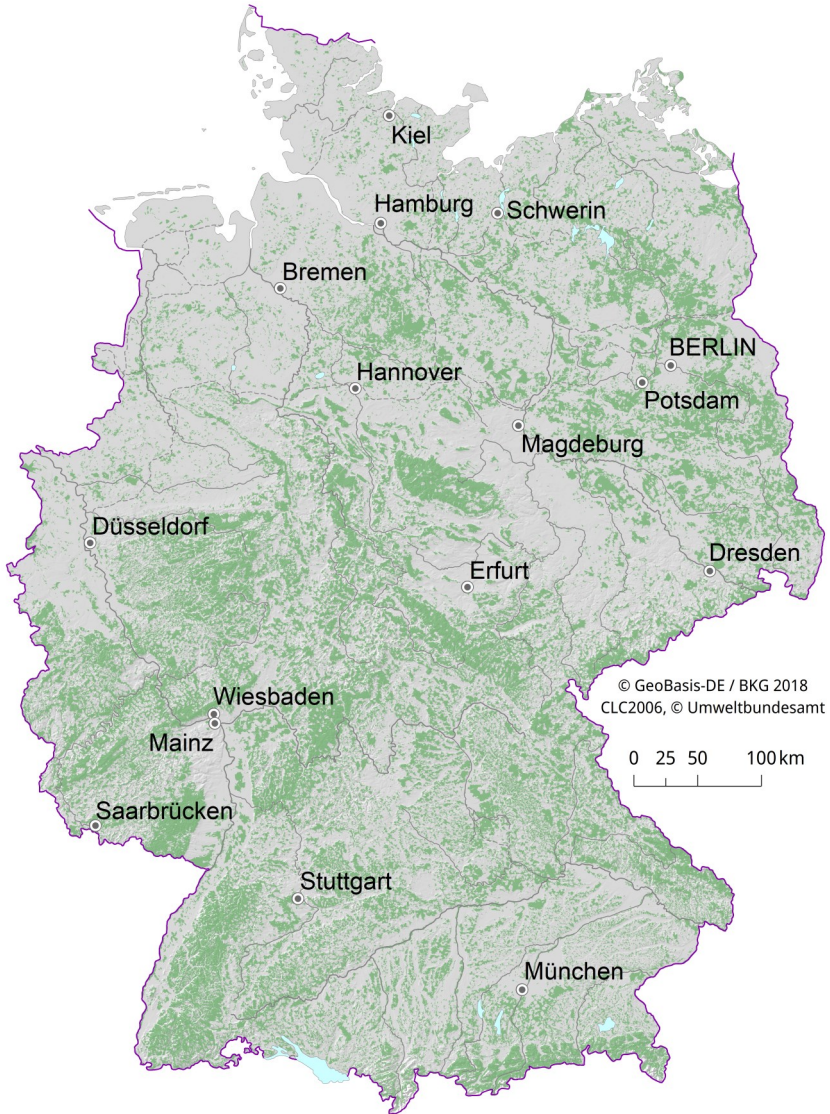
Kiel
Hamburg
Schwerin
Bremen
BERLIN
Hannover
Potsdam
Magdeburg
Düsseldorf
Dresden
Erfurt
© GeoBasis-DE / BKG 2018
CLC2006, © Umweltbundesamt
Wiesbaden
Mainz
0 25 50 100 km
Saarbrücken
Stuttgart
München